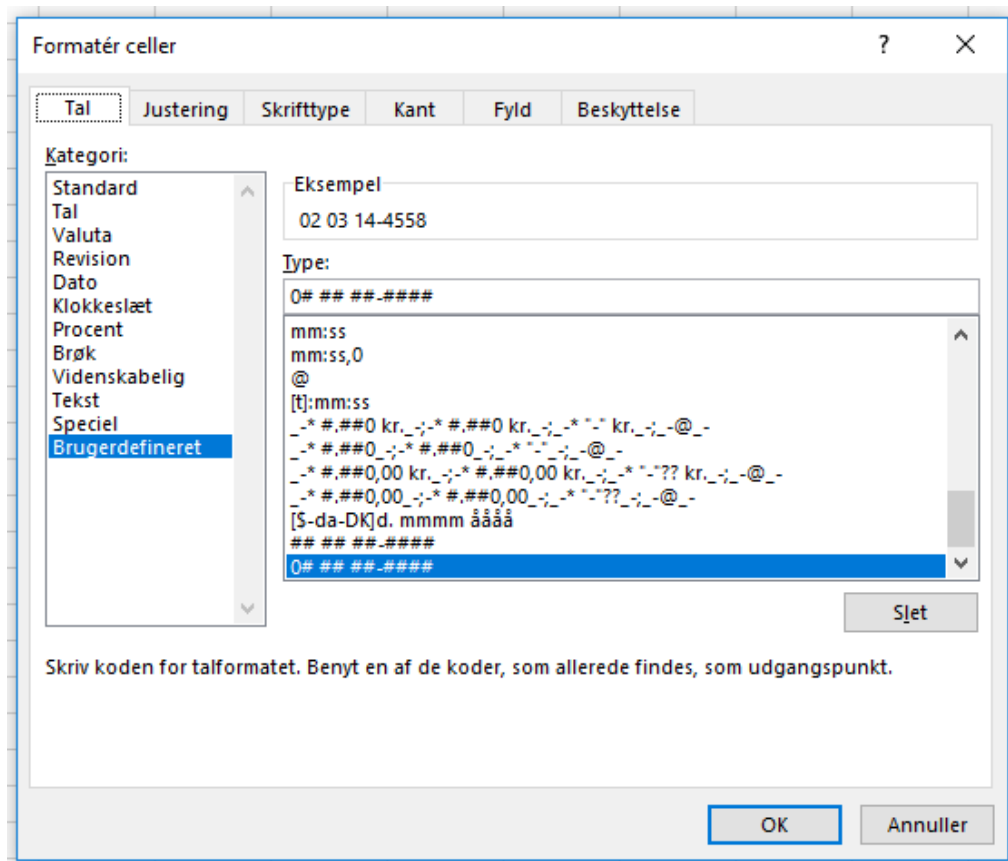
Formatér celler
?
×

Tal
Justering
Skrifttype
Kant
Fyld
Beskyttelse

Kategori:
Standard
Tal
Valuta
Revision
Dato
Klokkeslæt
Procent
Brøk
Videnskabelig
Tekst
Speciel
Brugerdefineret

Eksempel
02 03 14-4558

Type:
0# ## ##-####

mm:ss
mm:ss,0
@
[t]:mm:ss
_-* #.##0 kr._-;-* #.##0 kr._-;_-* "-" kr._-;_-@_-
_-* #.##0_-;-* #.##0_-;_-* "-"_-;_-@_-
_-* #.##0,00 kr._-;-* #.##0,00 kr._-;_-* "-"?? kr._-;_-@_-
_-* #.##0,00_-;-* #.##0,00_-;_-* "-"??_-;_-@_-
[$-da-DK]d. mmmm åååå
## ## ##-####
0# ## ##-####

Slet

Skriv koden for talformatet. Benyt en af de koder, som allerede findes, som udgangspunkt.

OK
Annuller